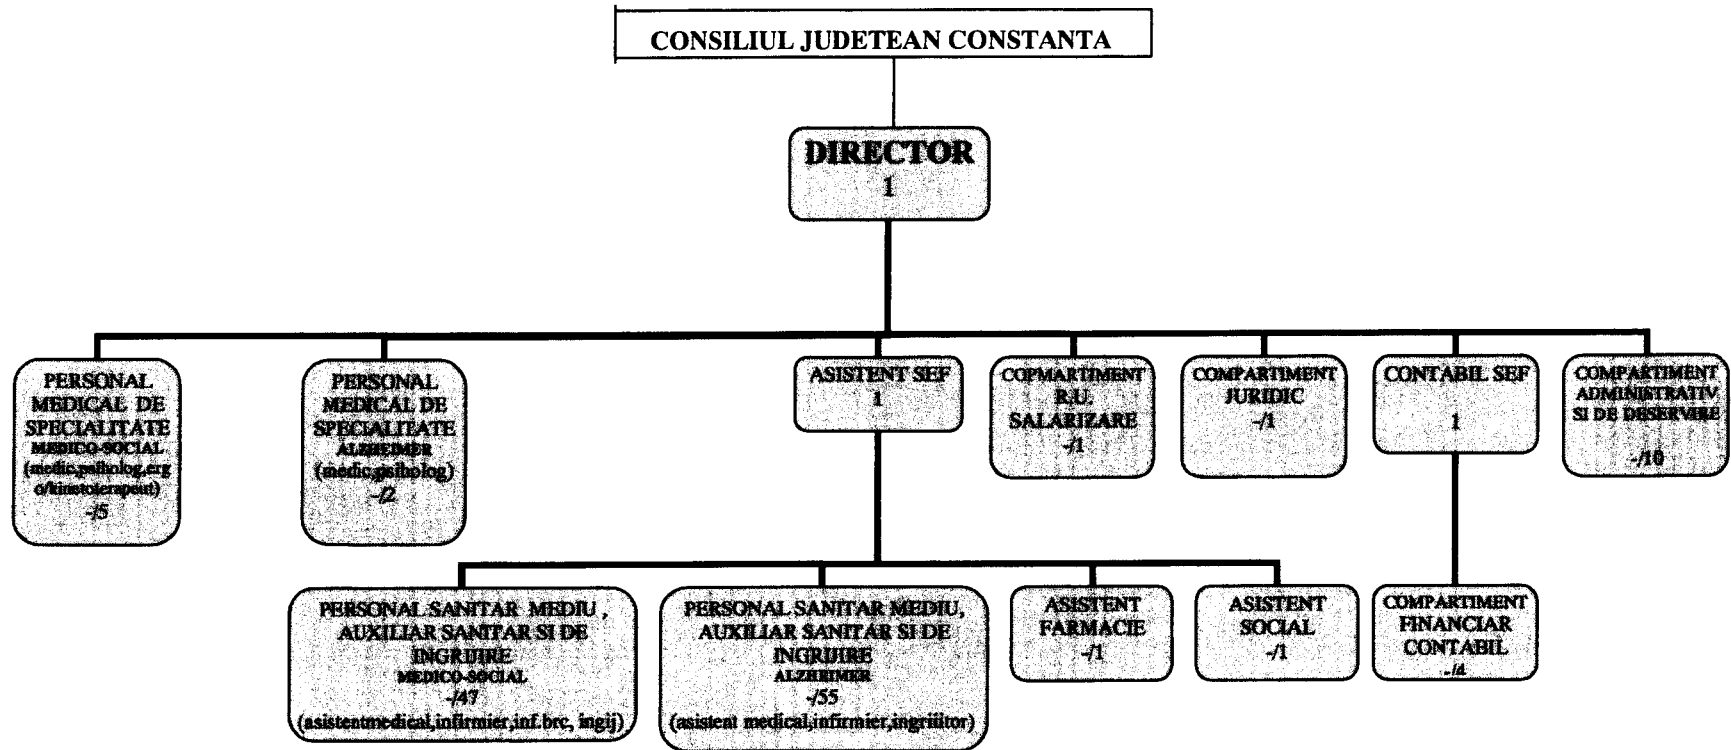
CONSILIUL JUDETEAN CONSTANTA

DIRECTOR
1

PERSONAL MEDICAL DE SPECIALITATE
MEDICO-SOCIAL
(medic,psiholog,ergo/kinetoterapeut)
-/5

PERSONAL MEDICAL DE SPECIALITATE
ALZHEIMER
(medic,psiholog)
-/2

ASISTENT SEF
1

COPMARTIMENT R.U. SALARIZARE
-/1

COMPARTIMENT JURIDIC
-/1

CONTABIL SEF
1

COMPARTIMENT ADMINISTRATIV SI DE DESERVIRE
-/10

PERSONAL SANITAR MEDIU , AUXILIAR SANITAR SI DE INGRIJIRE
MEDICO-SOCIAL
-/47
(asistentmedical,infirmier,inf.brc, ingij)

PERSONAL SANITAR MEDIU, AUXILIAR SANITAR SI DE INGRIJIRE
ALZHEIMER
-/55
(asistent medical,infirmier,ingriiitor)

ASISTENT FARMACIE
-/1

ASISTENT SOCIAL
-/1

COMPARTIMENT FINANCIAR CONTABIL
-/4